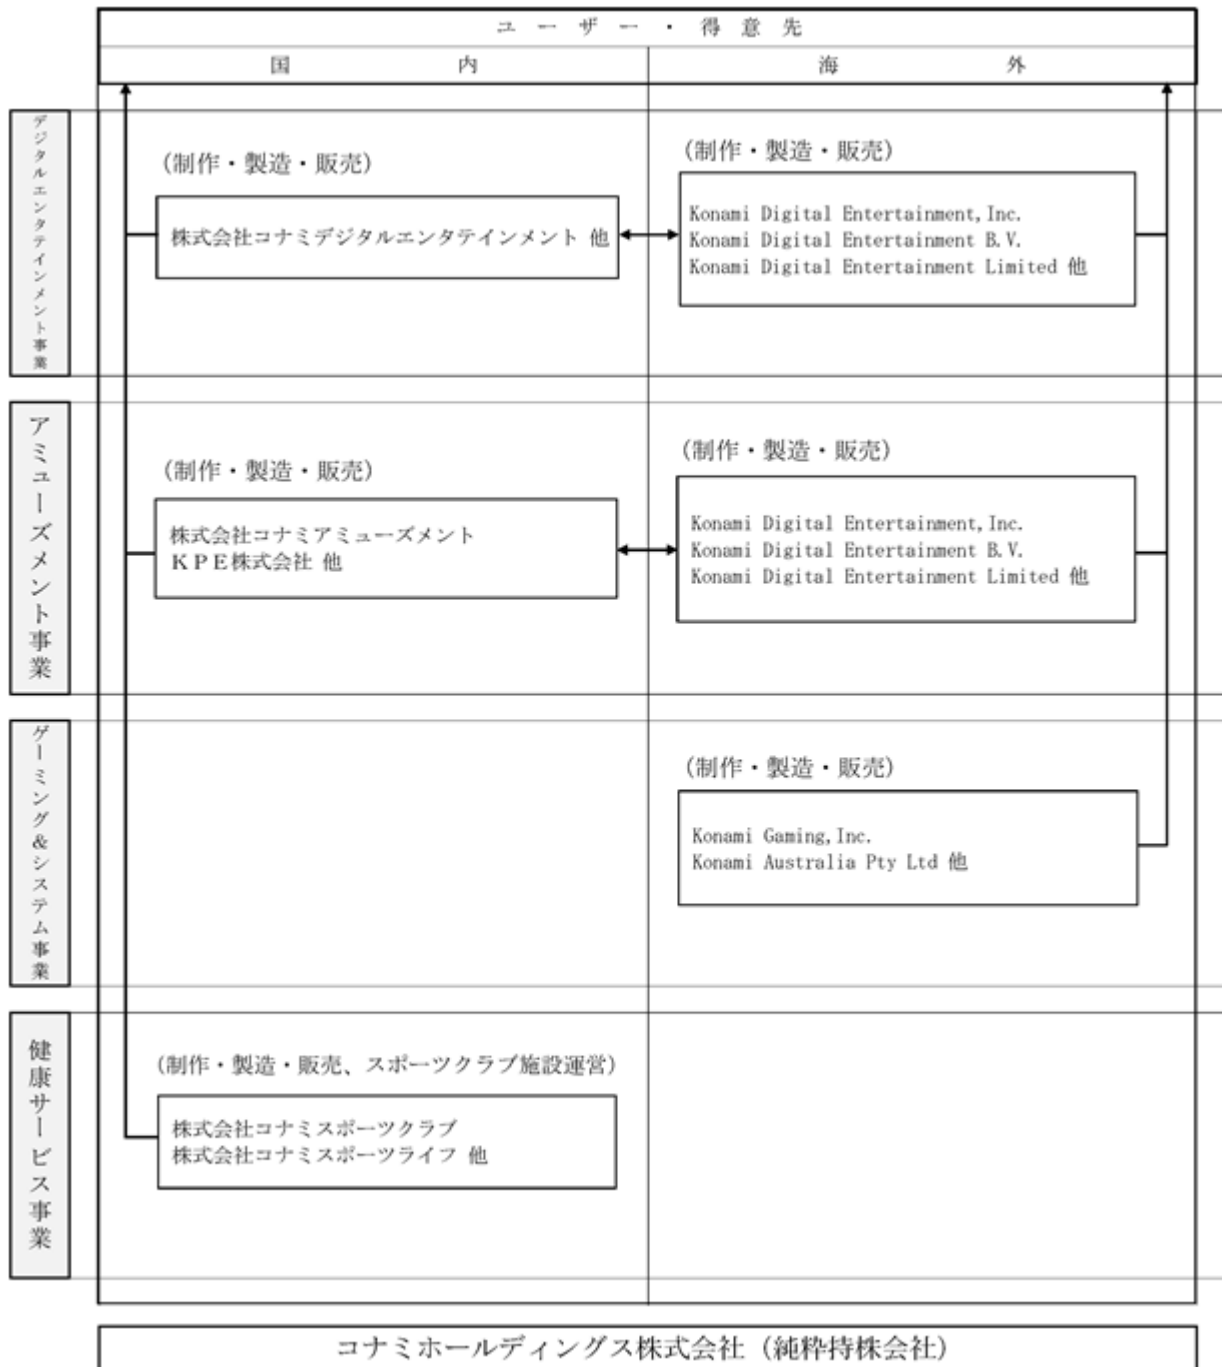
ユーザー・得意先

国内

海外

デジタルエンタテインメント事業

（制作・製造・販売）

株式会社コナミデジタルエンタテインメント 他

（制作・製造・販売）

Konami Digital Entertainment, Inc.
Konami Digital Entertainment B.V.
Konami Digital Entertainment Limited 他

アミューズメント事業

（制作・製造・販売）

株式会社コナミアミューズメント
ＫＰＥ株式会社 他

（制作・製造・販売）

Konami Digital Entertainment, Inc.
Konami Digital Entertainment B.V.
Konami Digital Entertainment Limited 他

ゲーミング＆システム事業

（制作・製造・販売）

Konami Gaming, Inc.
Konami Australia Pty Ltd 他

健康サービス事業

（制作・製造・販売、スポーツクラブ施設運営）

株式会社コナミスポーツクラブ
株式会社コナミスポーツライフ 他

コナミホールディングス株式会社（純粋持株会社）